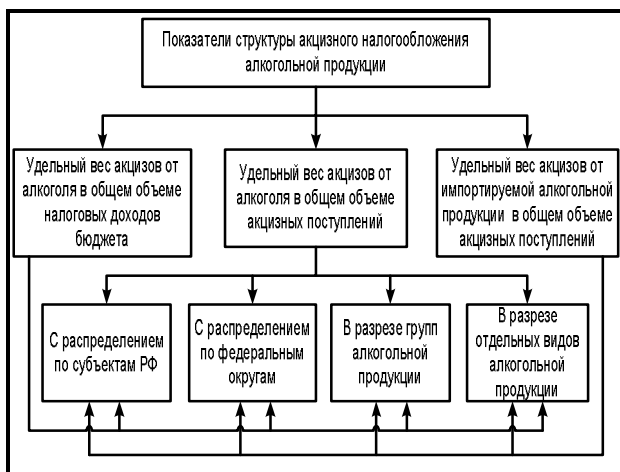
Показатели структуры акцизного налогообложения алкогольной продукции

Удельный вес акцизов от алкоголя в общем объеме налоговых доходов бюджета

Удельный вес акцизов от алкоголя в общем объеме акцизных поступлений

Удельный вес акцизов от импортируемой алкогольной продукции в общем объеме акцизных поступлений

С распределением по субъектам РФ

С распределением по федеральным округам

В разрезе групп алкогольной продукции

В разрезе отдельных видов алкогольной продукции